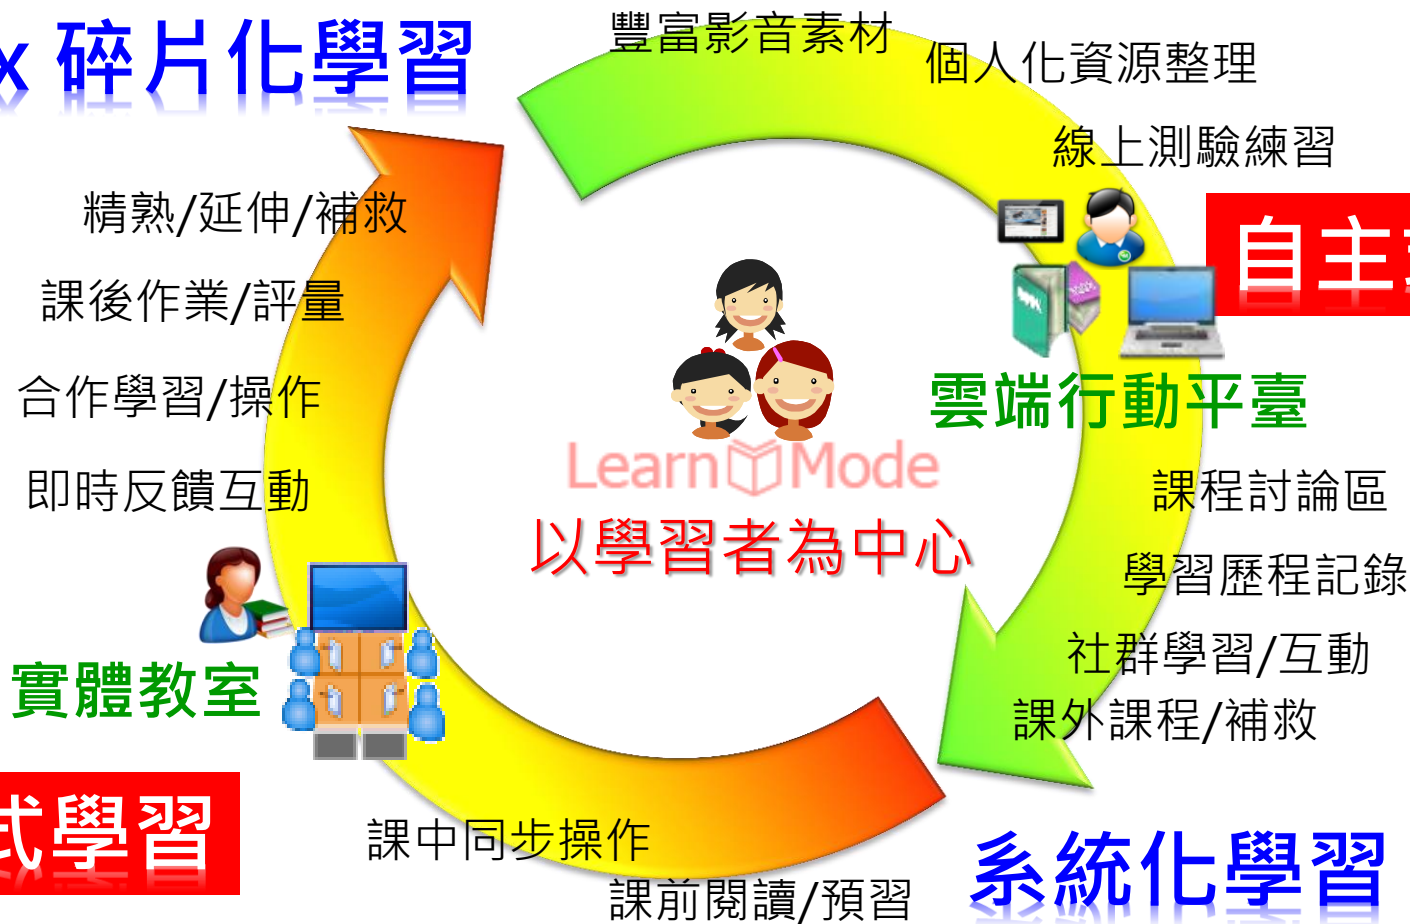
x 碎片化學習

豐富影音素材

個人化資源整理

線上測驗練習

自主

精熟/延伸/補救

課後作業/評量

合作學習/操作

即時反饋互動

雲端行動平臺

LearnMode

以學習者為中心

課程討論區

學習歷程記錄

社群學習/互動

課外課程/補救

實體教室

式學習

課中同步操作

課前閱讀/預習

系統化學習